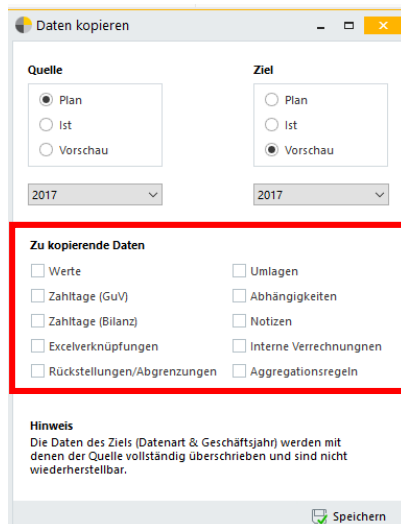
Daten kopieren

Quelle
Plan
Ist
Vorschau

2017

Ziel
Plan
Ist
Vorschau

2017

Zu kopierende Daten
Werte
Zahltage (GuV)
Zahltage (Bilanz)
Excelverknüpfungen
Rückstellungen/Abgrenzungen
Umlagen
Abhängigkeiten
Notizen
Interne Verrechnungnen
Aggregationsregeln

Hinweis
Die Daten des Ziels (Datenart & Geschäftsjahr) werden mit denen der Quelle vollständig überschrieben und sind nicht wiederherstellbar.

Speichern